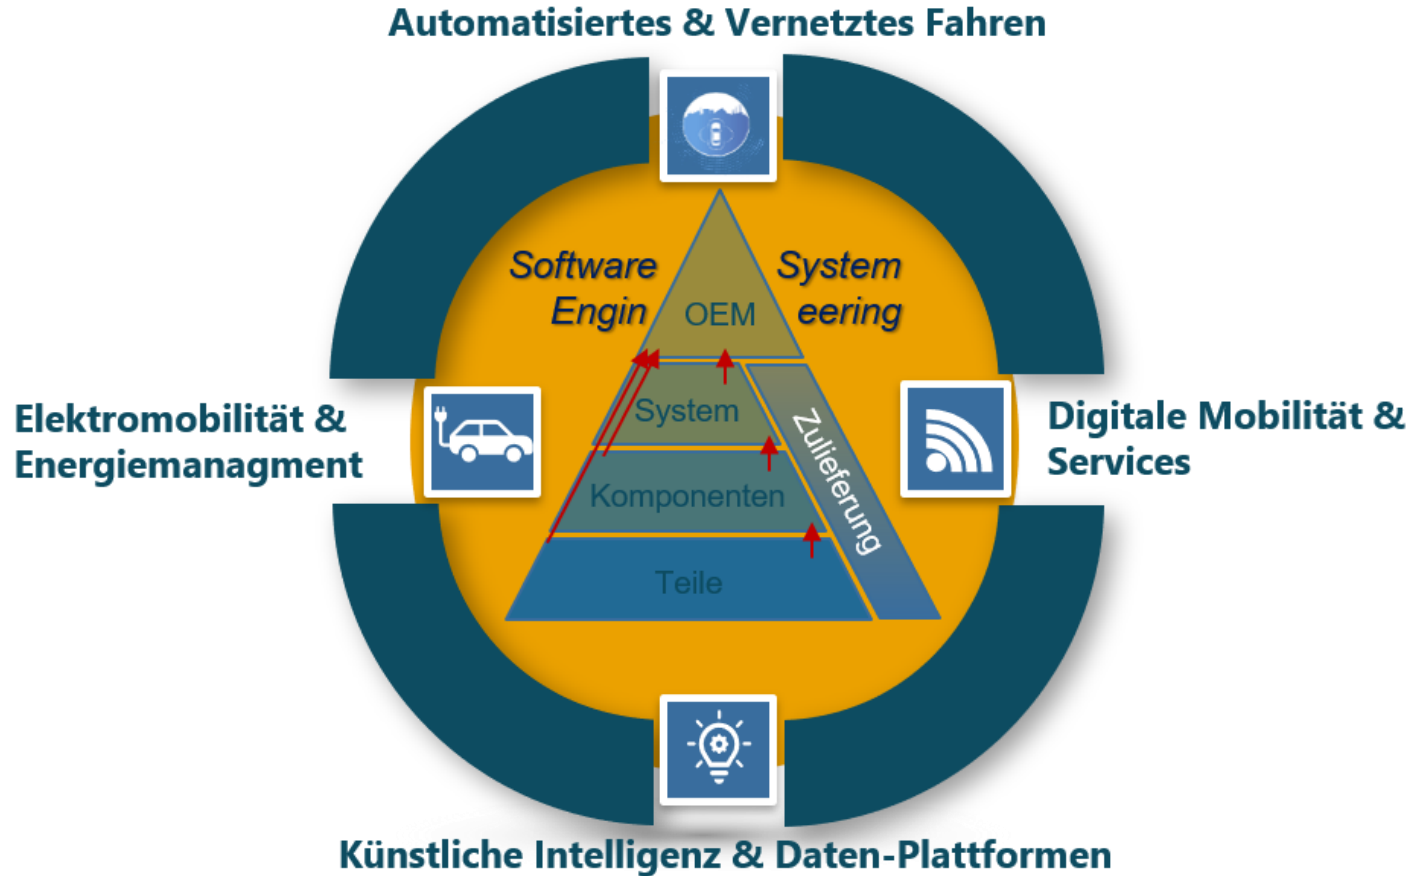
Automatisiertes & Vernetztes Fahren

Software Engin

System eering

OEM

System

Komponenten

Teile

Zulieferung

Elektromobilität & Energiemanagment

Digitale Mobilität & Services

Künstliche Intelligenz & Daten-Plattformen